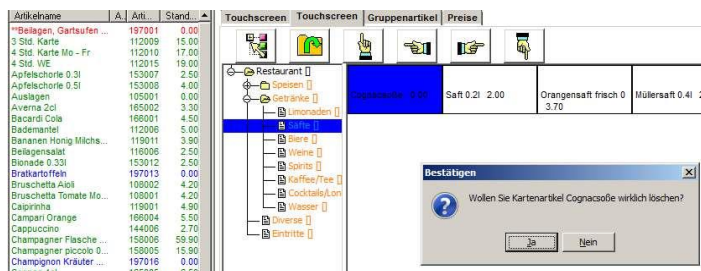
| Artikelname | A. | Arti... | Stand... |
|---|---|---|---|
| **Beilagen, Gartsufen ... | | 197001 | 0.00 |
| 3 Std. Karte | | 112009 | 15.00 |
| 4 Std. Karte Mo - Fr | | 112010 | 17.00 |
| 4 Std. WE | | 112015 | 19.00 |
| Apfelschorle 0.3l | | 153007 | 2.50 |
| Apfelschorle 0.5l | | 153008 | 4.00 |
| Auslagen | | 105001 | 0.00 |
| Averna 2cl | | 165002 | 3.30 |
| Bacardi Cola | | 166001 | 4.50 |
| Bademantel | | 112006 | 5.00 |
| Bananen Honig Milchs... | | 119011 | 3.90 |
| Beilagensalat | | 116006 | 2.50 |
| Bionade 0.33l | | 153012 | 2.50 |
| Bratkartoffeln | | 197013 | 0.00 |
| Bruschetta Aioli | | 108002 | 4.20 |
| Bruschetta Tomate Mo... | | 108001 | 4.20 |
| Caipirinha | | 119001 | 4.90 |
| Campari Orange | | 156004 | 5.50 |
| Cappuccino | | 144006 | 2.70 |
| Champagner Flasche ... | | 158006 | 59.90 |
| Champagner piccolo 0... | | 158005 | 15.90 |
| Champignon Kräuter ... | | 197016 | 0.00 |

Touchscreen | Touchscreen | Gruppenartikel | Preise

Restaurant []
Speisen []
Getränke []
Limonaden []
Säfte []
Biere []
Weine []
Spirits []
Kaffee/Tee []
Cocktails/Lon
Wasser []
Diverse []
Eintritte []

Cognacsoße 0.00 | Saft 0.2l 2.00 | Orangensaft frisch 0 3.70 | Müllersaft 0.4l 2

Bestätigen
Wollen Sie Kartenartikel Cognacsoße wirklich löschen?
Ja | Nein